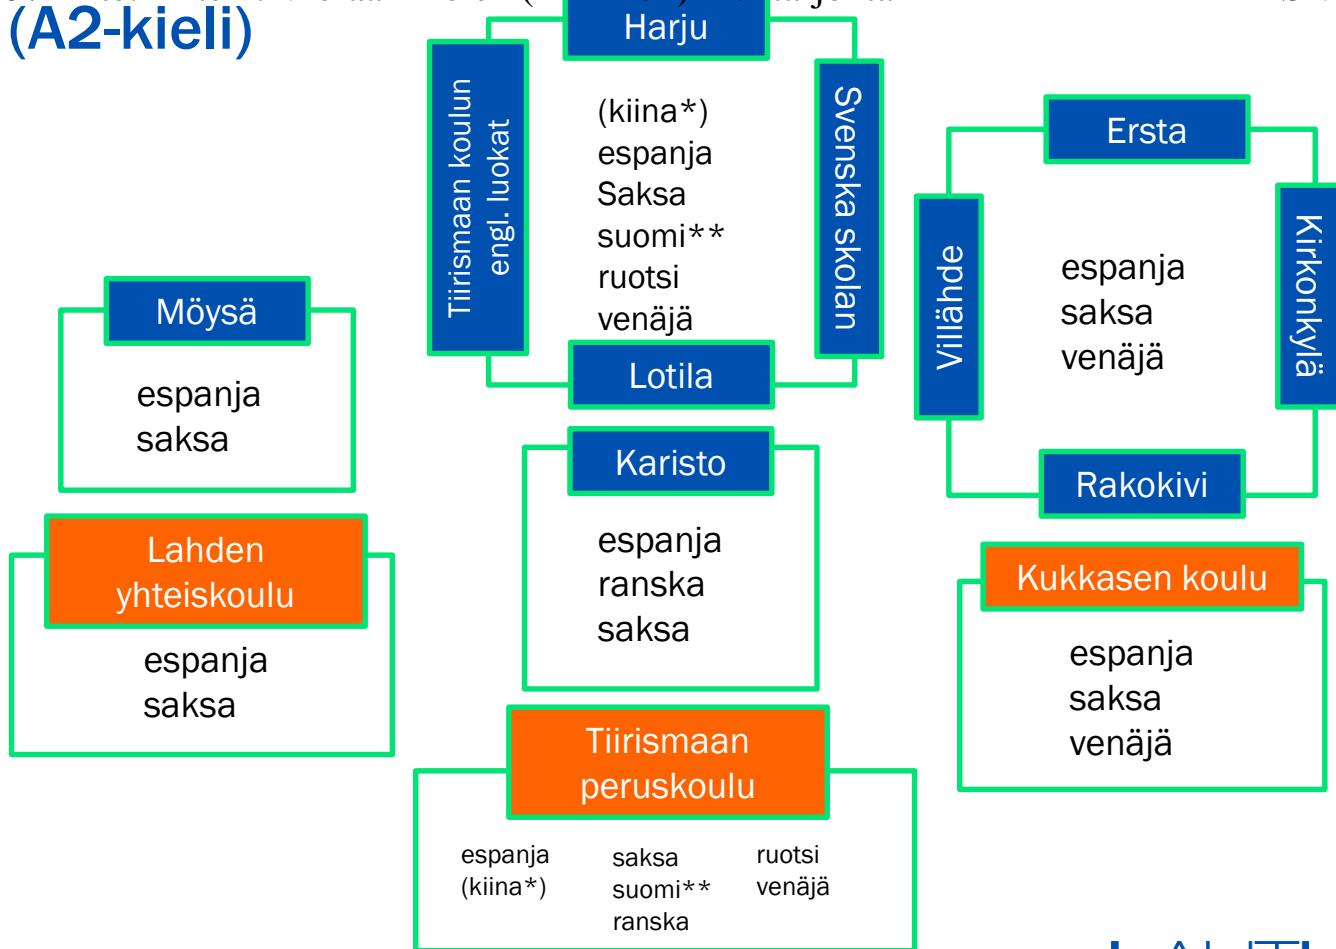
(A2-kieli)

Harju
Tiirismaan koulun engl. luokat
Svenska skolan
Lotila

(kiina*)
espanja
Saksa
suomi**
ruotsi
venäjä

Ersta
Villähde
Kirkonkylä
Rakokivi

espanja
saksa
venäjä

Möysä

espanja
saksa

Karisto

espanja
ranska
saksa

Lahden yhteiskoulu

espanja
saksa

Kukkasen koulu

espanja
saksa
venäjä

Tiirismaan peruskoulu

espanja
(kiina*)

saksa
suomi**
ranska

ruotsi
venäjä